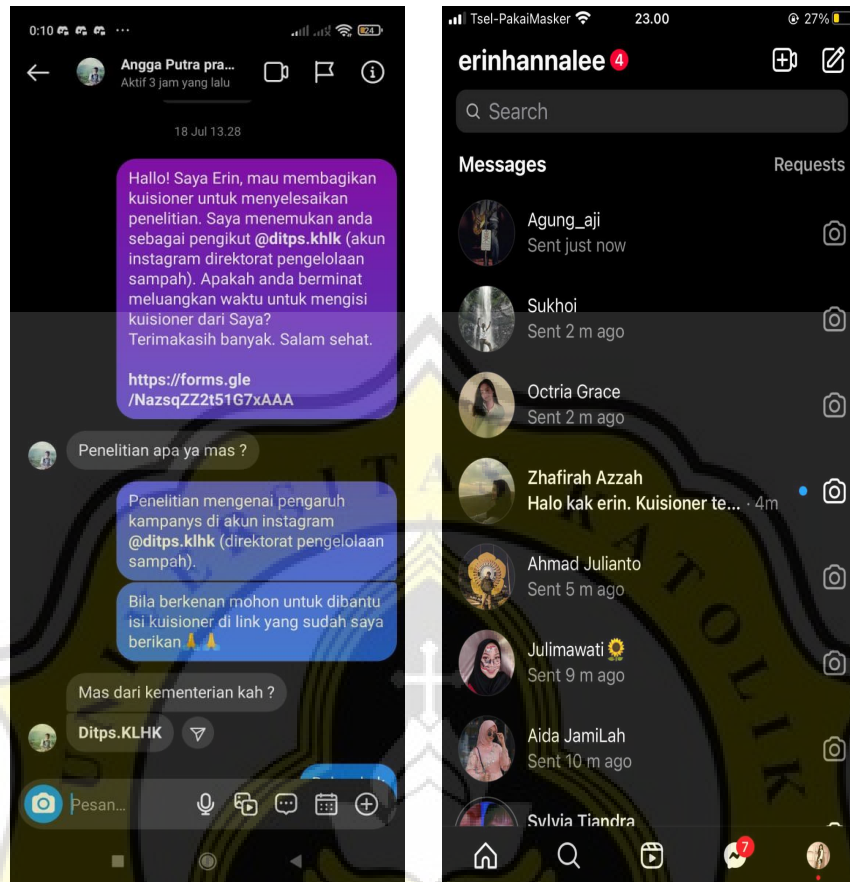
0:10 ···

24

Angga Putra pra...
Aktif 3 jam yang lalu

18 Jul 13.28

Hallo! Saya Erin, mau membagikan kuisioner untuk menyelesaikan penelitian. Saya menemukan anda sebagai pengikut @ditps.khlk (akun instagram direktorat pengelolaan sampah). Apakah anda berminat meluangkan waktu untuk mengisi kuisioner dari Saya? Terimakasih banyak. Salam sehat.

https://forms.gle/NazsqZZ2t51G7xAAA

Penelitian apa ya mas ?

Penelitian mengenai pengaruh kampanys di akun instagram @ditps.klhk (direktorat pengelolaan sampah).

Bila berkenan mohon untuk dibantu isi kuisioner di link yang sudah saya berikan 🙏🙏

Mas dari kementerian kah ?

Ditps.KLHK

Pesan...

Tsel-PakaiMasker 23.00 27%

erinhannalee 4

Search

Messages Requests

Agung_aji
Sent just now

Sukhoi
Sent 2 m ago

Octria Grace
Sent 2 m ago

Zhafirah Azzah
Halo kak erin. Kuisioner te... · 4m

Ahmad Julianto
Sent 5 m ago

Julimawati🌻
Sent 9 m ago

Aida JamiLah
Sent 10 m ago

Sylvia Tiandra

7